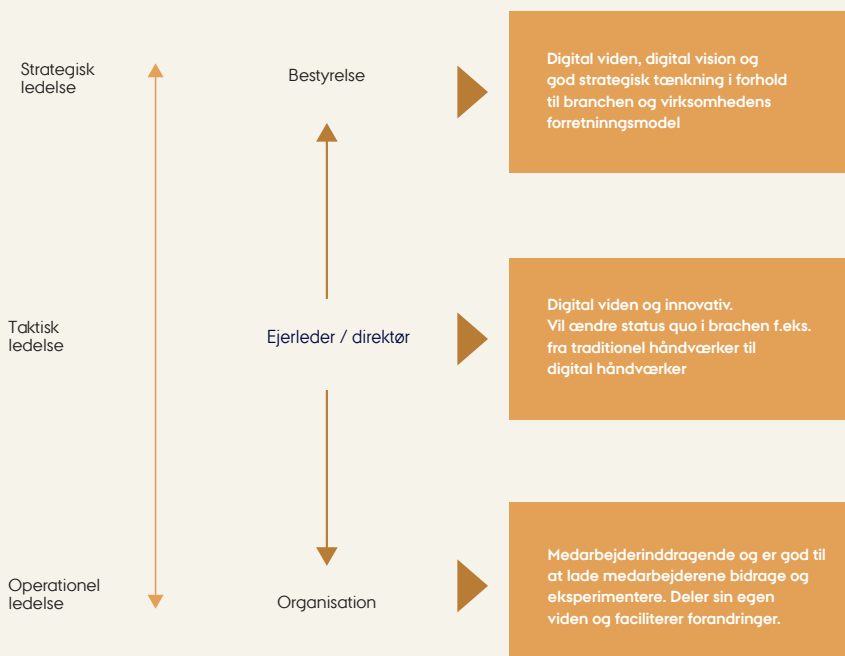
Strategisk ledelse

Bestyrelse

Digital viden, digital vision og god strategisk tænkning i forhold til branchen og virksomhedens forretningsmodel

Taktisk ledelse

Ejerleder / direktør

Digital viden og innovativ. Vil ændre status quo i brachen f.eks. fra traditionel håndværker til digital håndværker

Operationel ledelse

Organisation

Medarbejderinddragende og er god til at lade medarbejderene bidrage og eksperimentere. Deler sin egen viden og faciliterer forandringer.